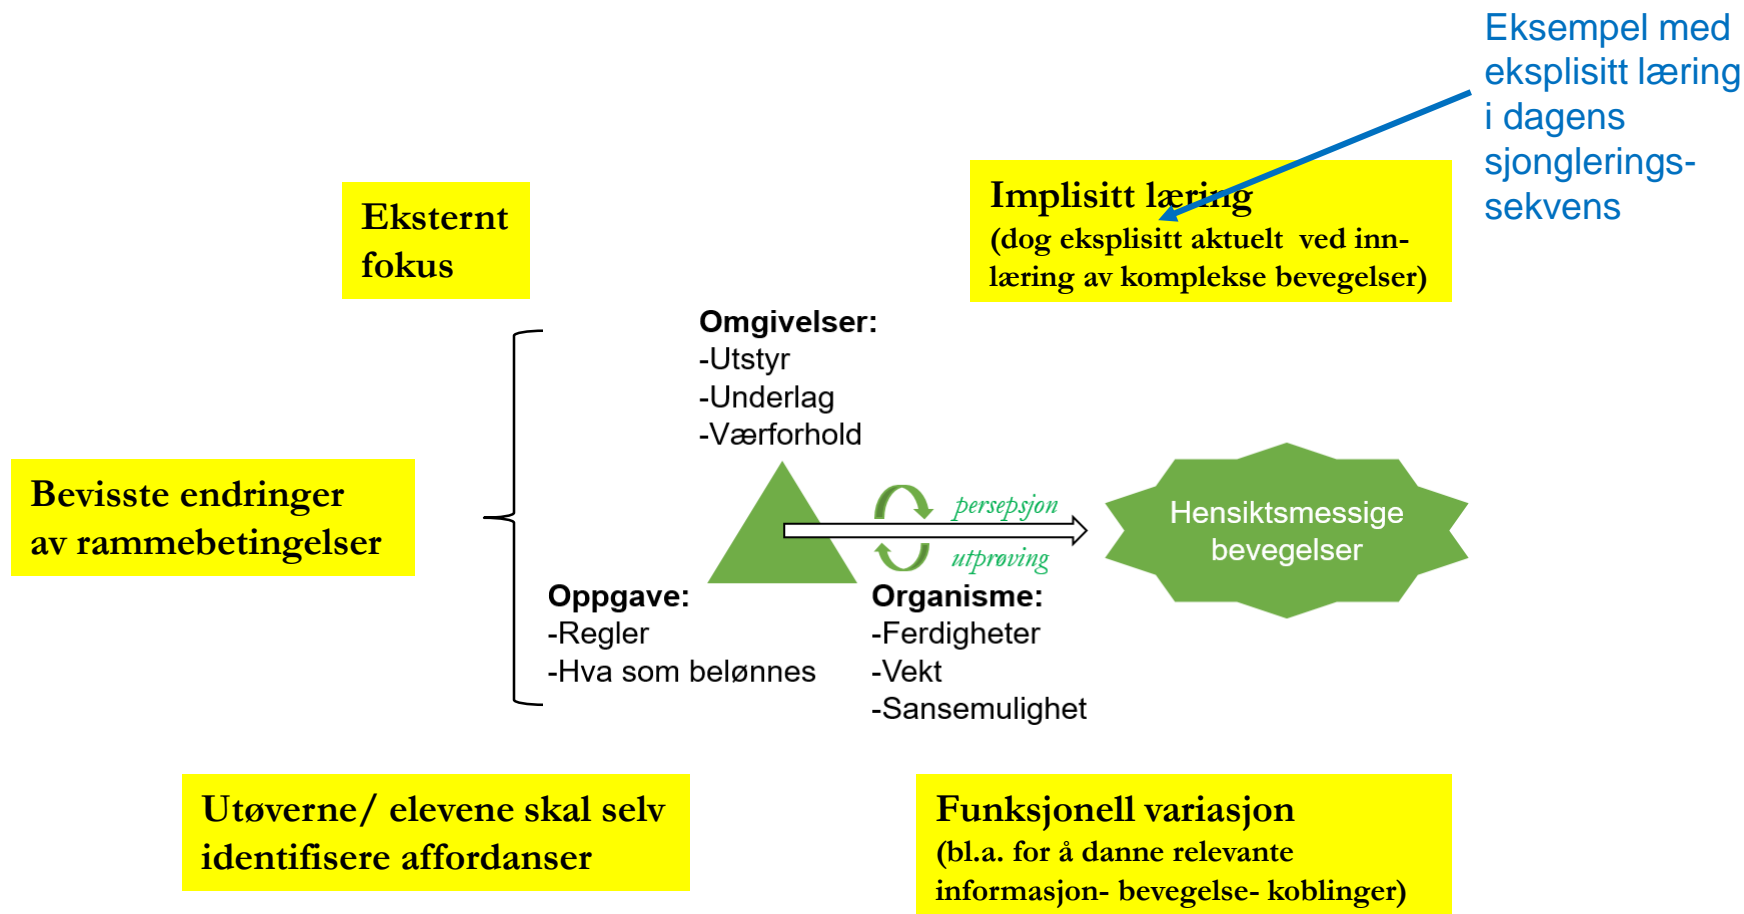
Eksempel med eksplisitt læring i dagens sjonglerings-sekvens

Eksternt fokus

Implisitt læring
(dog eksplisitt aktuelt ved innlæring av komplekse bevegelser)

Omgivelser:
-Utstyr
-Underlag
-Værforhold

Bevisste endringer av rammebetingelser

persepsjon

utprøving

Hensiktsmessige bevegelser

Oppgave:
-Regler
-Hva som belønnes

Organisme:
-Ferdigheter
-Vekt
-Sansemulighet

Utøverne/ elevene skal selv identifisere affordanser

Funksjonell variasjon
(bl.a. for å danne relevante informasjon- bevegelse- koblinger)